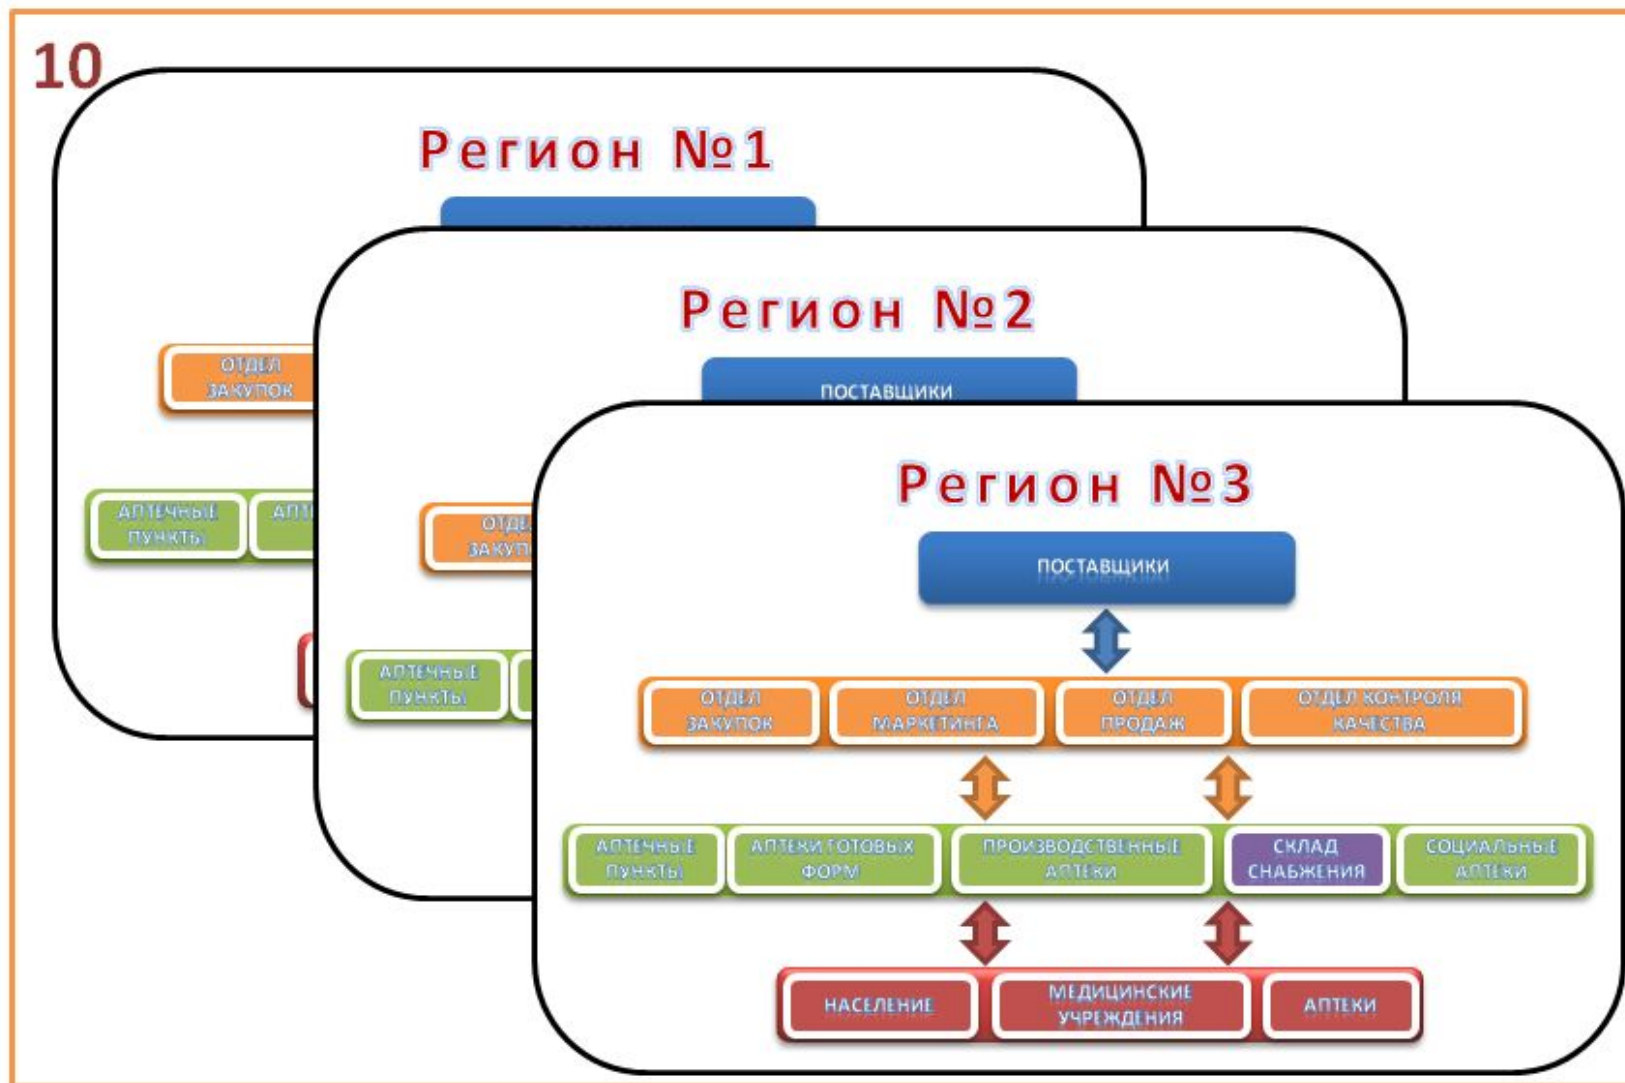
10

Регион №1

ОТДЕЛ ЗАКУПОК

АПТЕЧНЫЕ ПУНКТЫ

АПТ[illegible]

Регион №2

ПОСТАВЩИКИ

ОТДЕ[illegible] ЗАКУП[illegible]

АПТЕЧНЫЕ ПУНКТЫ

Регион №3

ПОСТАВЩИКИ

ОТДЕЛ ЗАКУПОК

ОТДЕЛ МАРКЕТИНГА

ОТДЕЛ ПРОДАЖ

ОТДЕЛ КОНТРОЛЯ КАЧЕСТВА

АПТЕЧНЫЕ ПУНКТЫ

АПТЕКИ ГОТОВЫХ ФОРМ

ПРОИЗВОДСТВЕННЫЕ АПТЕКИ

СКЛАД СНАБЖЕНИЯ

СОЦИАЛЬНЫЕ АПТЕКИ

НАСЕЛЕНИЕ

МЕДИЦИНСКИЕ УЧРЕЖДЕНИЯ

АПТЕКИ